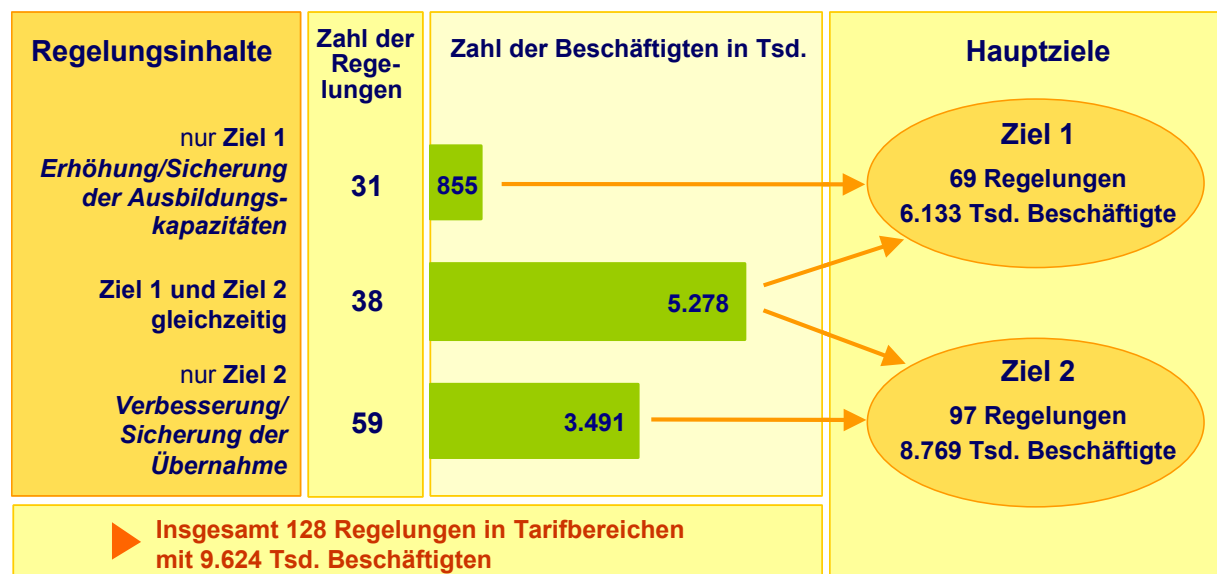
Regelungsinhalte

Zahl der Regelungen

Zahl der Beschäftigten in Tsd.

Hauptziele

nur **Ziel 1** *Erhöhung/Sicherung der Ausbildungskapazitäten*

31

855

Ziel 1 und Ziel 2 gleichzeitig

38

5.278

nur **Ziel 2** *Verbesserung/ Sicherung der Übernahme*

59

3.491

Ziel 1
69 Regelungen
6.133 Tsd. Beschäftigte

Ziel 2
97 Regelungen
8.769 Tsd. Beschäftigte

Insgesamt 128 Regelungen in Tarifbereichen mit 9.624 Tsd. Beschäftigten